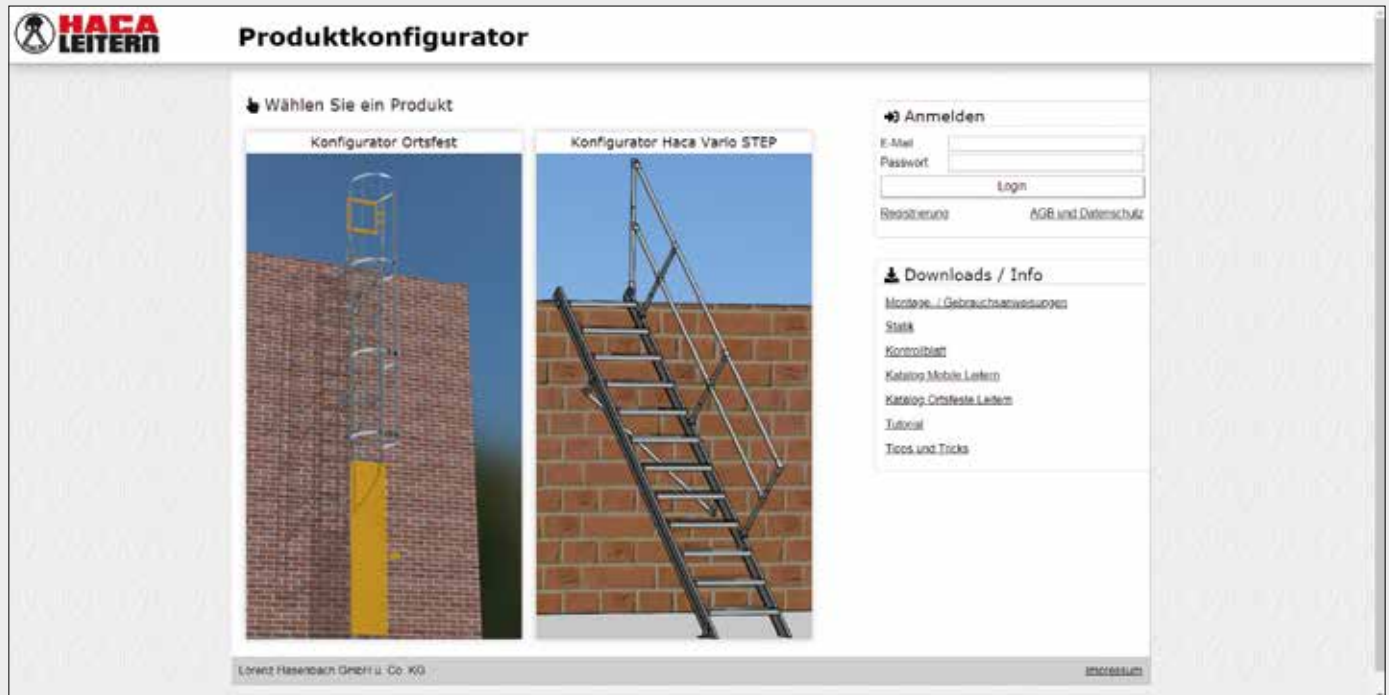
HACA LEITERN

Produktkonfigurator

Wählen Sie ein Produkt

Konfigurator Ortsfest

Konfigurator Haca Vario STEP

Anmelden

E-Mail

Passwort

Login

Registrierung

AGB und Datenschutz

Downloads / Info

Montage- / Gebrauchsanweisungen

Statik

Kontrollblatt

Katalog Mobile Leitern

Katalog Ortsfeste Leitern

Tutorial

Tipps und Tricks

Lorenz Hasenbach GmbH u. Co. KG

Impressum